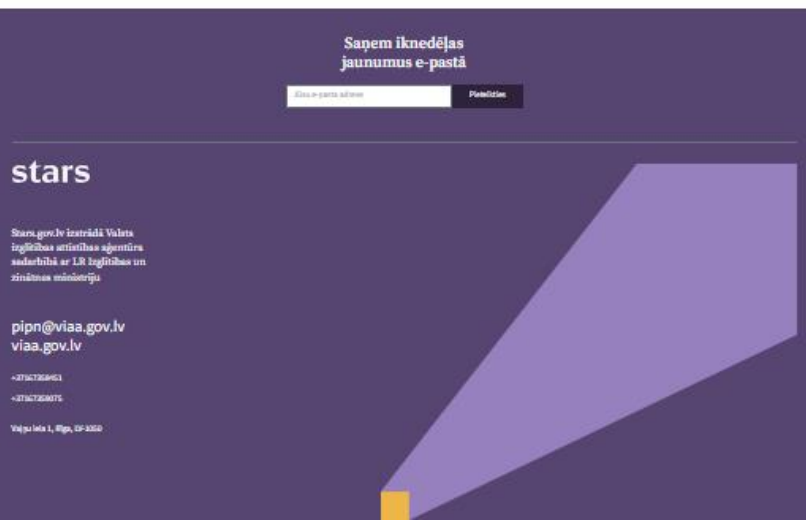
Saņem iknedēļas jaunumus e-pastā

Jūsu e-pasta adrese

Pieteikties

stars

Stars.gov.lv izstrādā Valsts izglītības attīstības aģentūra sadarbībā ar LR Izglītības un zinātnes ministriju

pipn@viaa.gov.lv
viaa.gov.lv

+37167358451

+37167358075

Vaļņu iela 1, Rīga, LV-1050